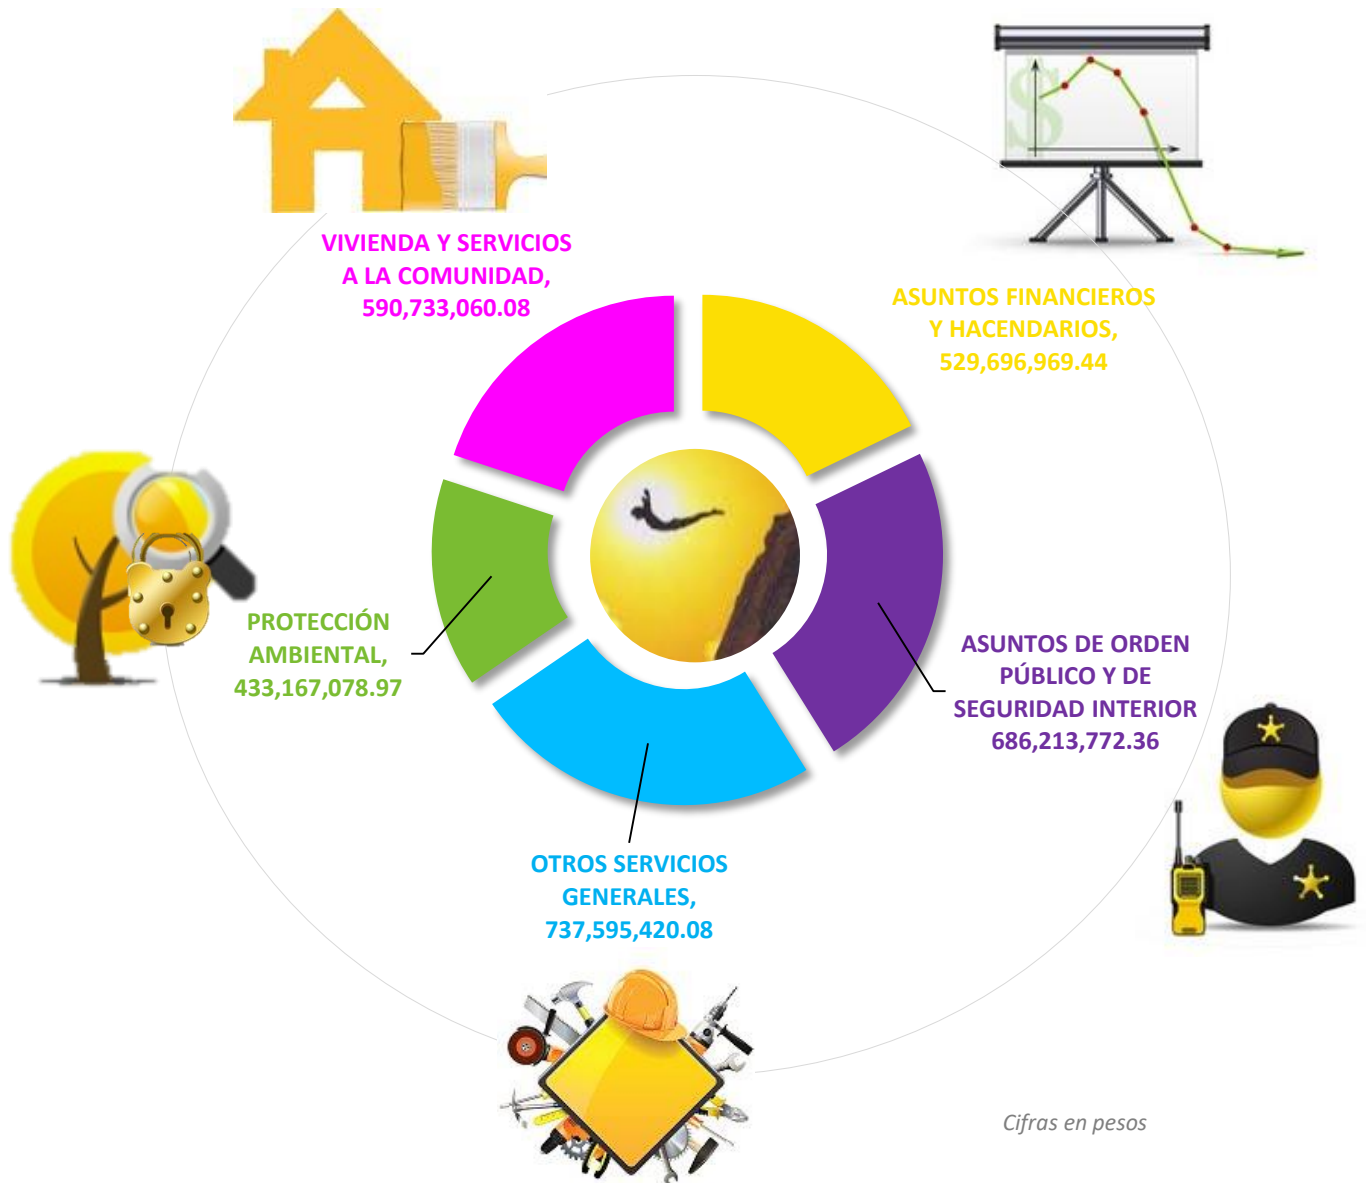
VIVIENDA Y SERVICIOS A LA COMUNIDAD, 590,733,060.08

ASUNTOS FINANCIEROS Y HACENDARIOS, 529,696,969.44

PROTECCIÓN AMBIENTAL, 433,167,078.97

ASUNTOS DE ORDEN PÚBLICO Y DE SEGURIDAD INTERIOR 686,213,772.36

OTROS SERVICIOS GENERALES, 737,595,420.08

Cifras en pesos